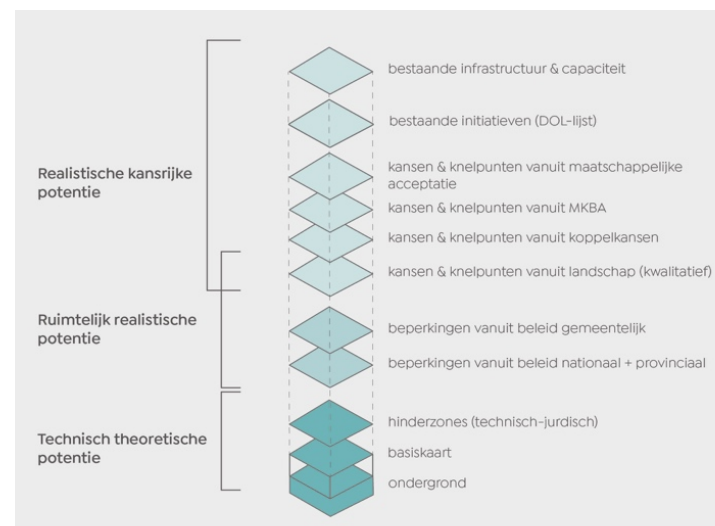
Realistische kansrijke potentie

Ruimtelijk realistische potentie

Technisch theoretische potentie

bestaande infrastructuur & capaciteit

bestaande initiatieven (DOL-lijst)

kansen & knelpunten vanuit maatschappelijke acceptatie

kansen & knelpunten vanuit MKBA

kansen & knelpunten vanuit koppelkansen

kansen & knelpunten vanuit landschap (kwalitatief)

beperkingen vanuit beleid gemeentelijk

beperkingen vanuit beleid nationaal + provinciaal

hinderzones (technisch-jurdisch)

basiskaart

ondergrond